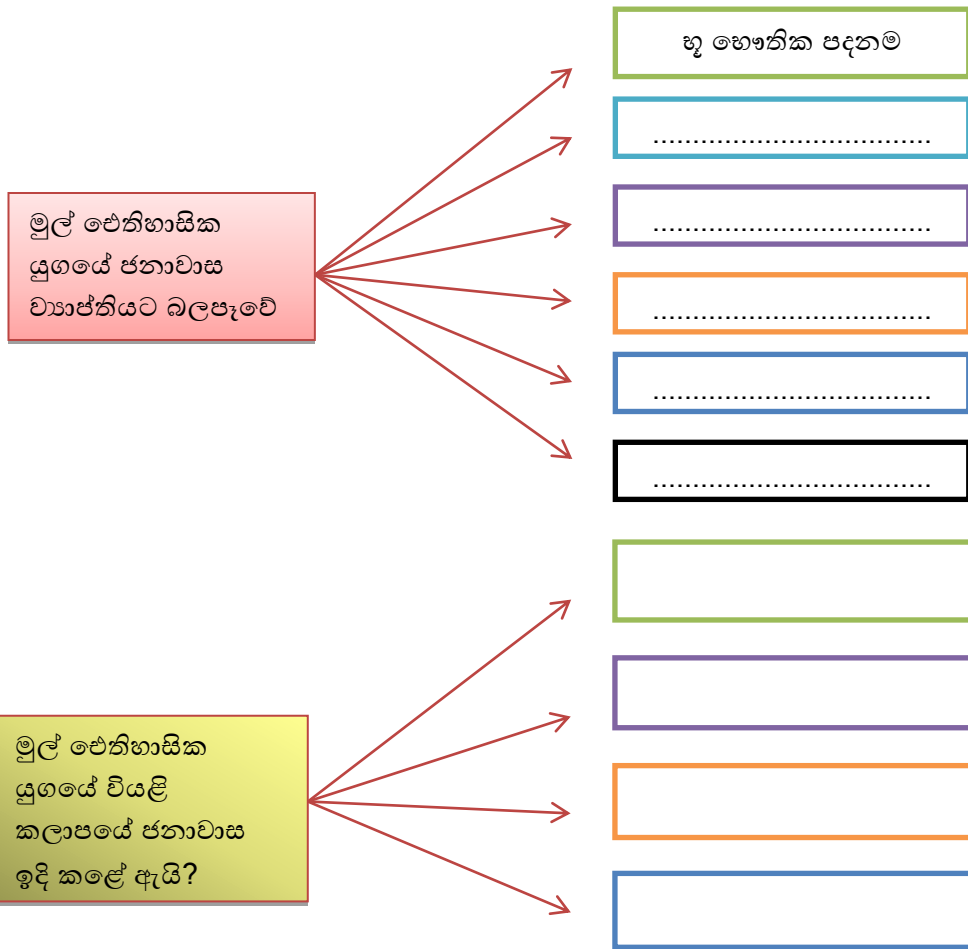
මුල් ඓතිහාසික යුගයේ ජනාවාස ව්‍යාප්තියට බලපෑවේ

භූ භෞතික පදනම

...................................

...................................

...................................

...................................

...................................

මුල් ඓතිහාසික යුගයේ වියළි කලාපයේ ජනාවාස ඉදි කළේ ඇයි?